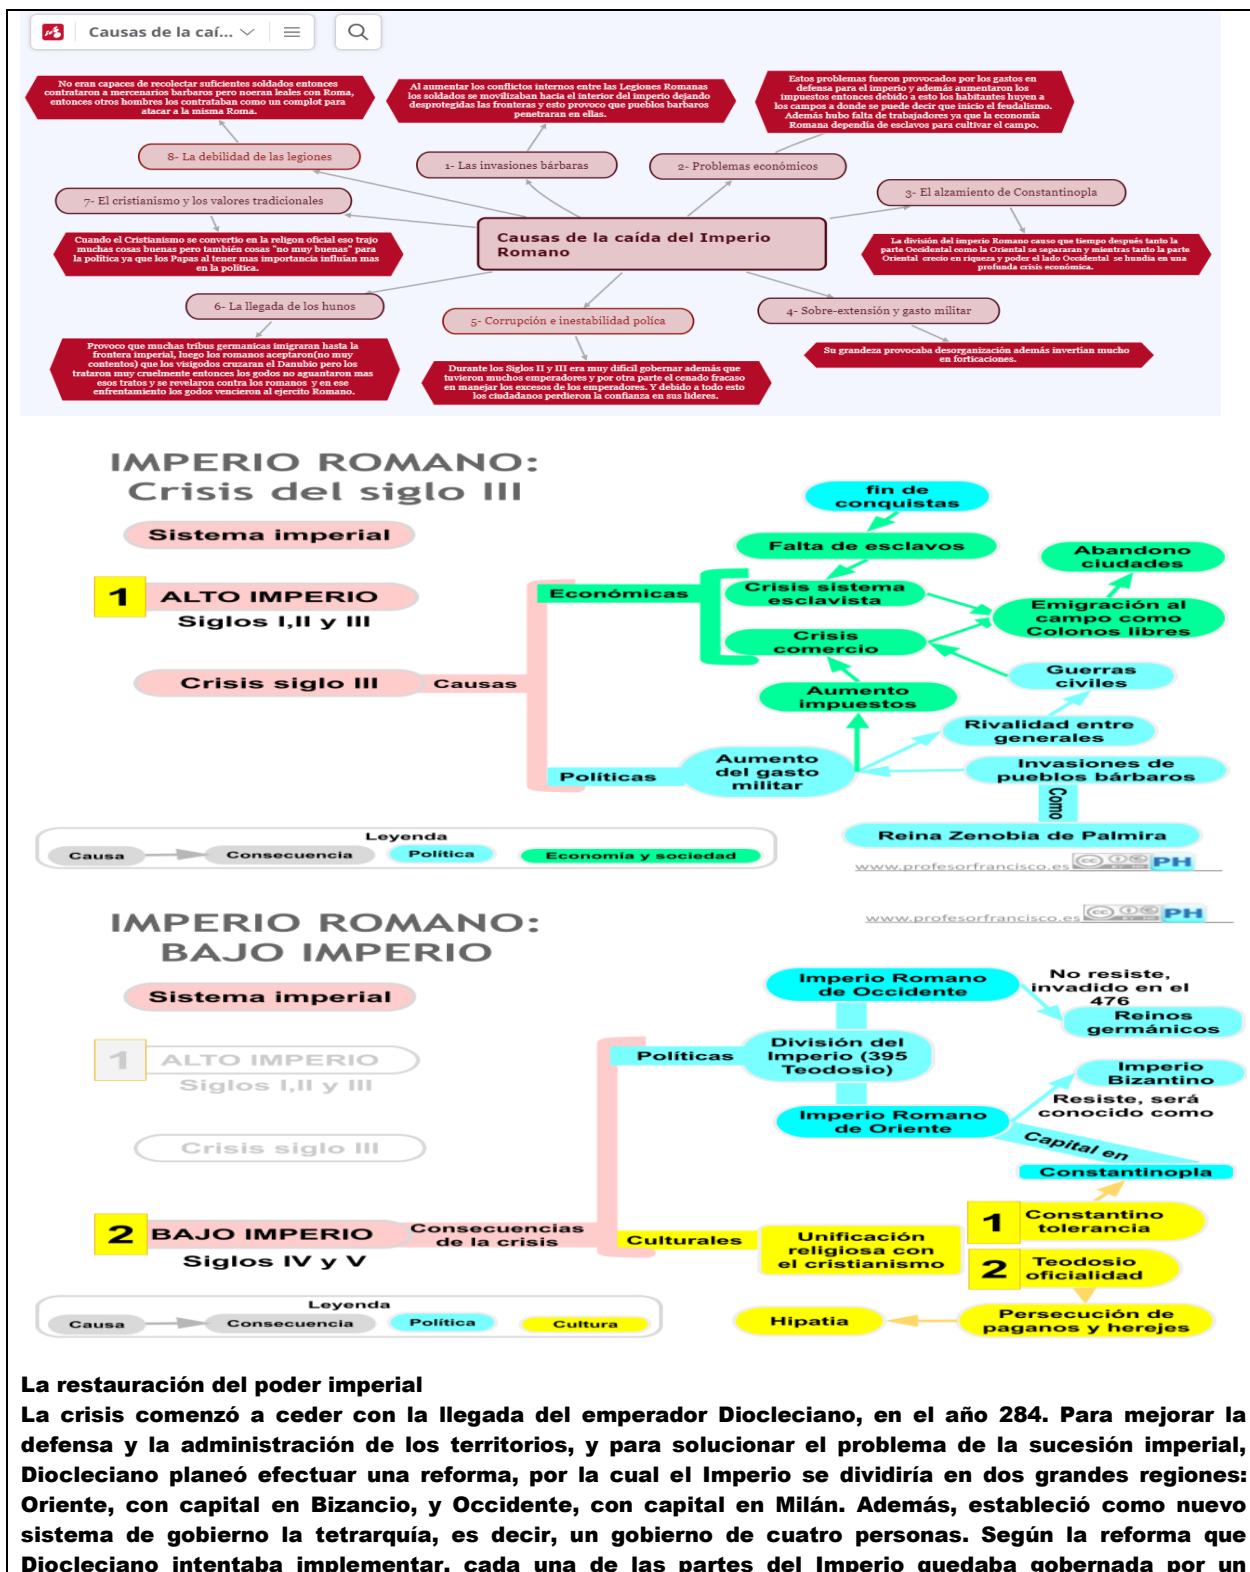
Causas de la caí...

No eran capaces de recolectar suficientes soldados entonces contrataron a mercenarios barbaros pero noeran leales con Roma, entonces otros hombres los contrataban como un complot para atacar a la misma Roma.

Al aumentar los conflictos internos entre las Legiones Romanas los soldados se movilizaban hacia el interior del imperio dejando desprotegidas las fronteras y esto provoco que pueblos barbaros penetraran en ellas.

Estos problemas fueron provocados por los gastos en defensa para el imperio y además aumentaron los impuestos entonces debido a esto los habitantes huyen a los campos a donde se puede decir que inicio el feudalismo. Además hubo falta de trabajadores ya que la economia Romana dependia de esclavos para cultivar el campo.

8- La debilidad de las legiones

1- Las invasiones bárbaras

2- Problemas económicos

3- El alzamiento de Constantinopla

7- El cristianismo y los valores tradicionales

Causas de la caída del Imperio Romano

Cuando el Cristianismo se convertio en la religon oficial eso trajo muchas cosas buenas pero también cosas "no muy buenas" para la política ya que los Papas al tener mas importancia influian mas en la política.

La división del imperio Romano causo que tiempo después tanto la parte Occidental como la Oriental se separaran y mientras tanto la parte Oriental crecio en riqueza y poder el lado Occidental se hundia en una profunda crisis económica.

6- La llegada de los hunos

5- Corrupción e inestabilidad polica

4- Sobre-extensión y gasto militar

Provoco que muchas tribus germanicas imigraran hasta la frontera imperial, luego los romanos aceptaron(no muy contentos) que los visigodos cruzaran el Danubio pero los trataron muy cruelmente entonces los godos no aguantaron mas esos tratos y se revelaron contra los romanos y en ese enfrentamiento los godos vencieron al ejercito Romano.

Durante los Siglos II y III era muy dificil gobernar además que tuvieron muchos emperadores y por otra parte el cenado fracaso en manejar los excesos de los emperadores. Y debido a todo esto los ciudadanos perdieron la confianza en sus lideres.

Su grandeza provocaba desorganización además invertian mucho en forticaciones.

IMPERIO ROMANO:
Crisis del siglo III

Sistema imperial

1 ALTO IMPERIO
Siglos I,II y III

Crisis siglo III

Causas

Económicas

Políticas

fin de conquistas

Falta de esclavos

Crisis sistema esclavista

Crisis comercio

Aumento impuestos

Abandono ciudades

Emigración al campo como Colonos libres

Guerras civiles

Rivalidad entre generales

Aumento del gasto militar

Invasiones de pueblos bárbaros

Como

Reina Zenobia de Palmira

Leyenda
Causa Consecuencia Política Economía y sociedad

www.profesorfrancisco.es PH

IMPERIO ROMANO:
BAJO IMPERIO

www.profesorfrancisco.es PH

Sistema imperial

1 ALTO IMPERIO
Siglos I,II y III

Crisis siglo III

2 BAJO IMPERIO
Siglos IV y V

Consecuencias de la crisis

Políticas

Culturales

Imperio Romano de Occidente

No resiste, invadido en el 476

Reinos germánicos

División del Imperio (395 Teodosio)

Imperio Bizantino

Resiste, será conocido como

Imperio Romano de Oriente

Capital en

Constantinopla

Unificación religiosa con el cristianismo

1 Constantino tolerancia

2 Teodosio oficialidad

Hipatia

Persecución de paganos y herejes

Leyenda
Causa Consecuencia Política Cultura

La restauración del poder imperial
La crisis comenzó a ceder con la llegada del emperador Diocleciano, en el año 284. Para mejorar la defensa y la administración de los territorios, y para solucionar el problema de la sucesión imperial, Diocleciano planeó efectuar una reforma, por la cual el Imperio se dividiría en dos grandes regiones: Oriente, con capital en Bizancio, y Occidente, con capital en Milán. Además, estableció como nuevo sistema de gobierno la tetrarquía, es decir, un gobierno de cuatro personas. Según la reforma que Diocleciano intentaba implementar, cada una de las partes del Imperio quedaba gobernada por un